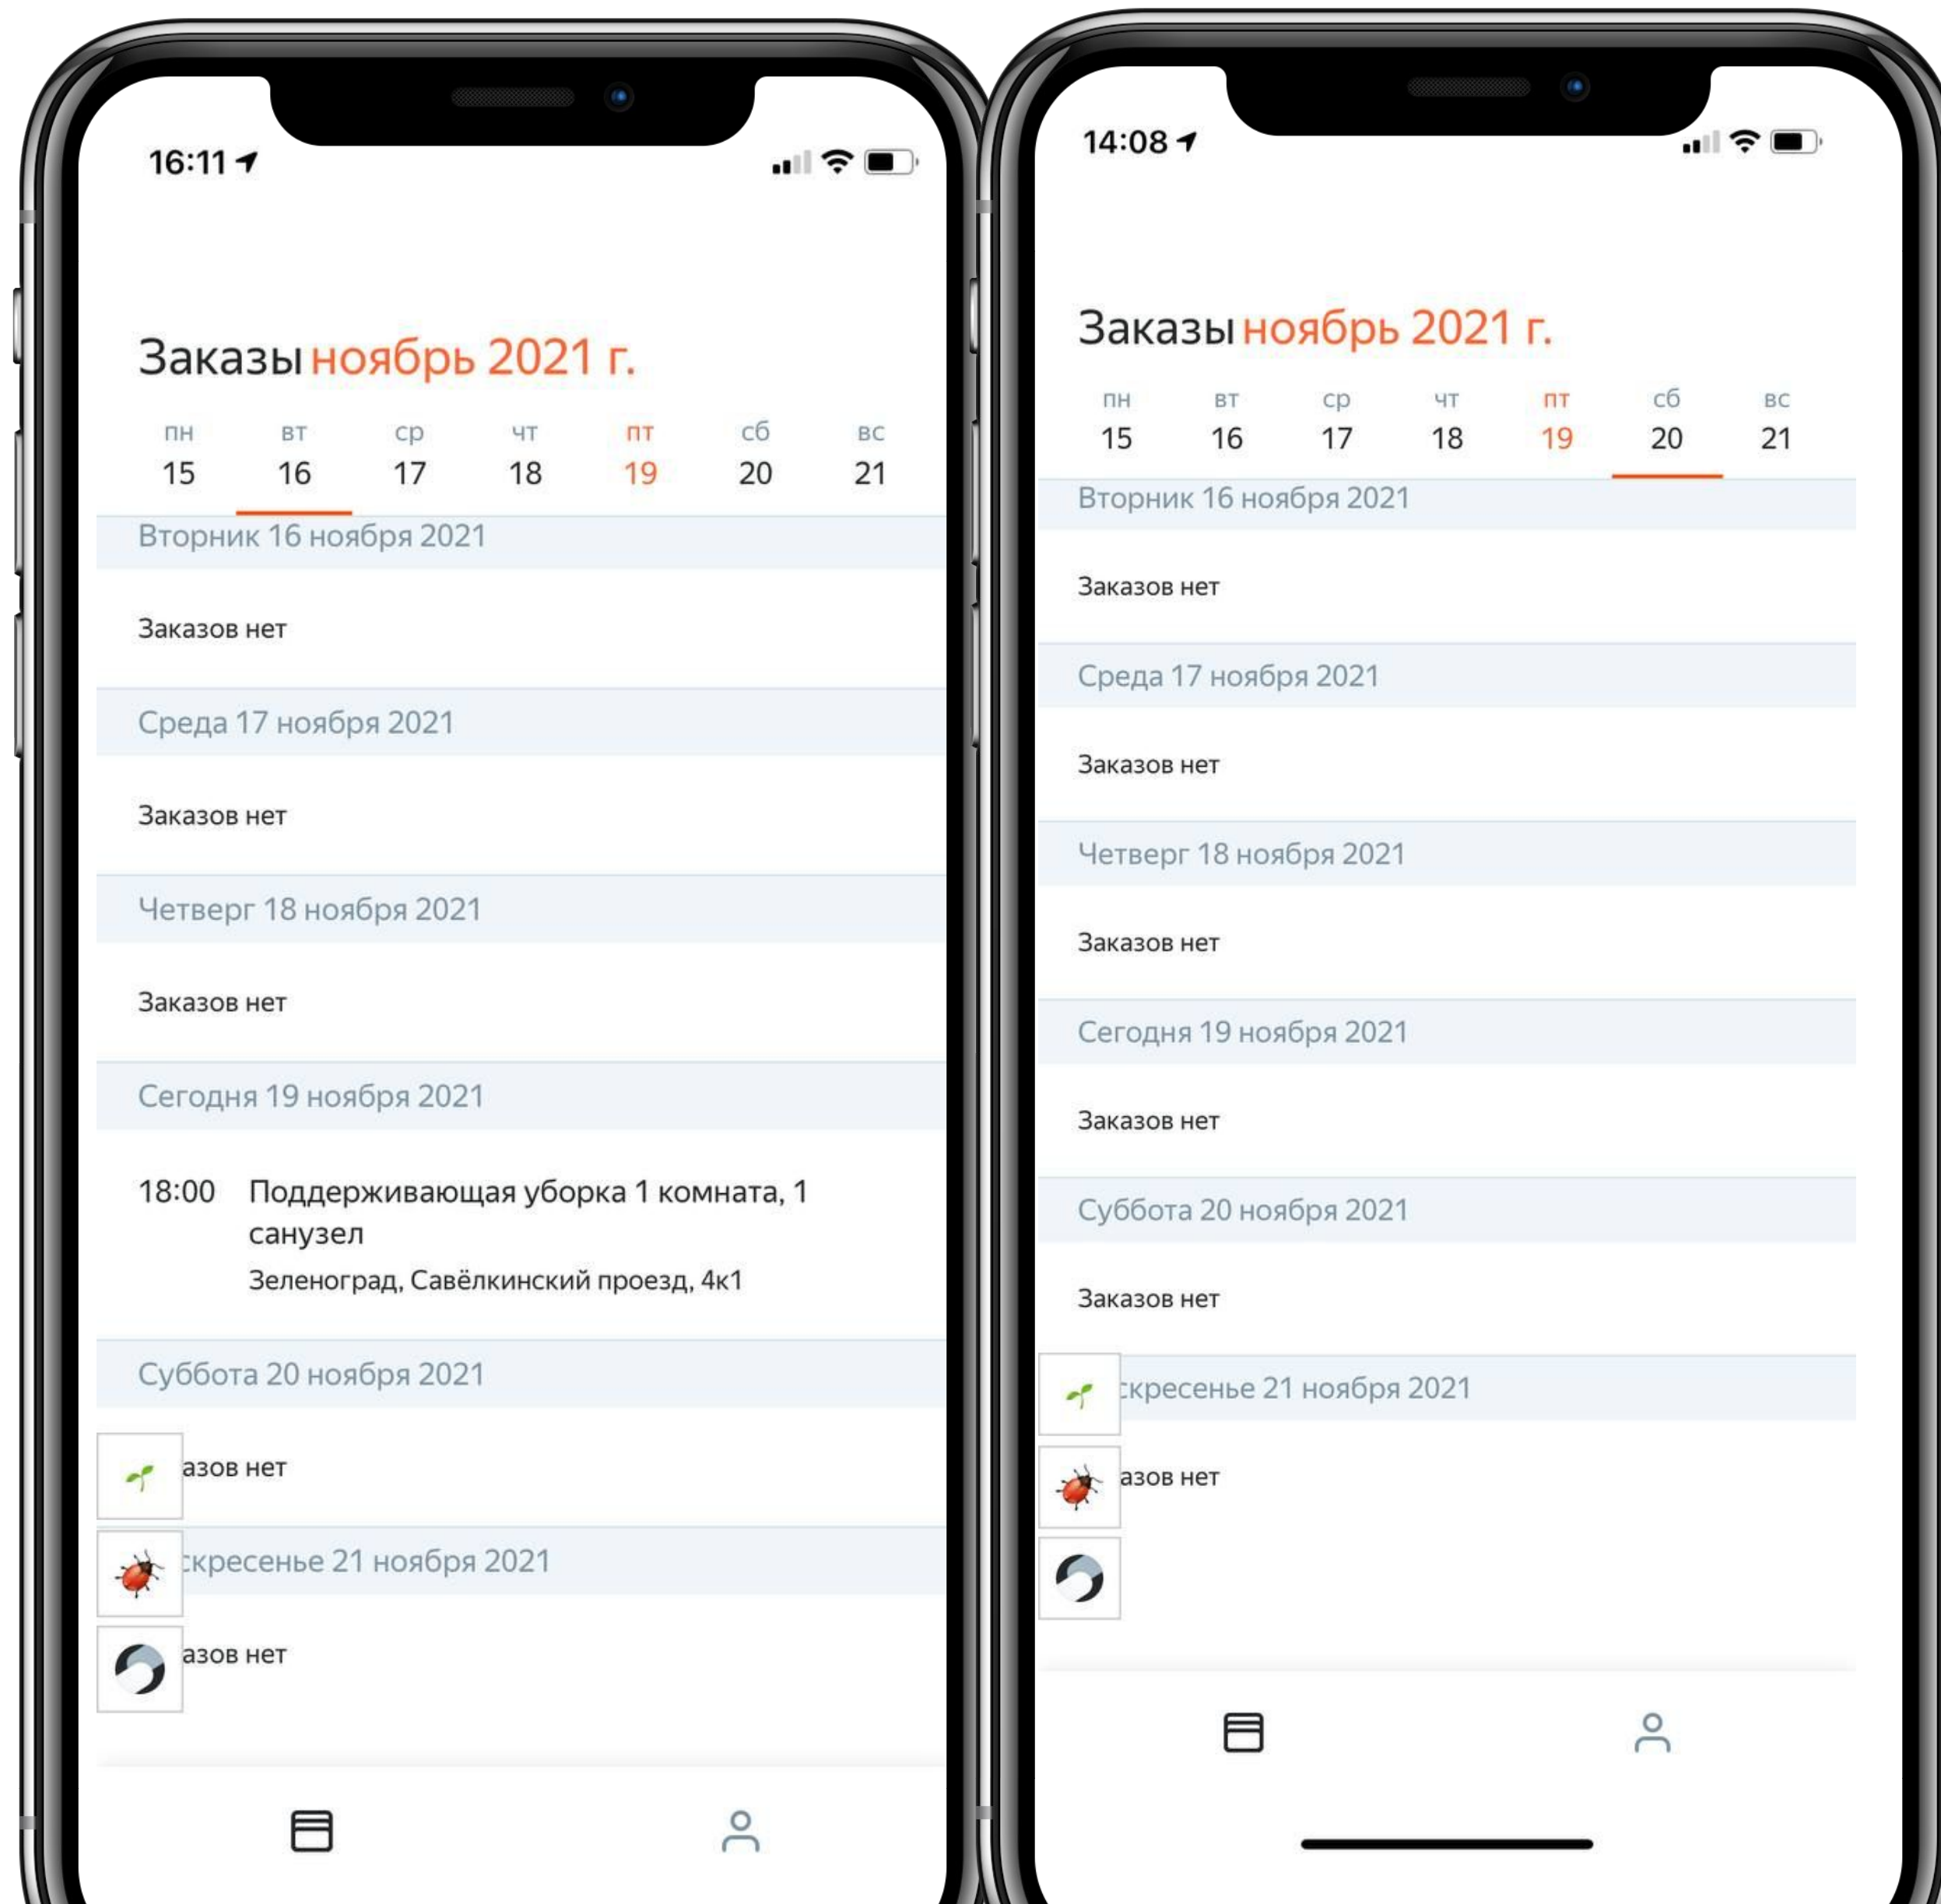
16:11

Заказы ноябрь 2021 г.

| пн | вт | ср | чт | пт | сб | вс |
|---|---|---|---|---|---|---|
| 15 | 16 | 17 | 18 | 19 | 20 | 21 |

Вторник 16 ноября 2021

Заказов нет

Среда 17 ноября 2021

Заказов нет

Четверг 18 ноября 2021

Заказов нет

Сегодня 19 ноября 2021

18:00 Поддерживающая уборка 1 комната, 1 санузел
Зеленоград, Савёлкинский проезд, 4к1

Суббота 20 ноября 2021

азов нет

кресенье 21 ноября 2021

азов нет

14:08

Заказы ноябрь 2021 г.

| пн | вт | ср | чт | пт | сб | вс |
|---|---|---|---|---|---|---|
| 15 | 16 | 17 | 18 | 19 | 20 | 21 |

Вторник 16 ноября 2021

Заказов нет

Среда 17 ноября 2021

Заказов нет

Четверг 18 ноября 2021

Заказов нет

Сегодня 19 ноября 2021

Заказов нет

Суббота 20 ноября 2021

Заказов нет

кресенье 21 ноября 2021

азов нет